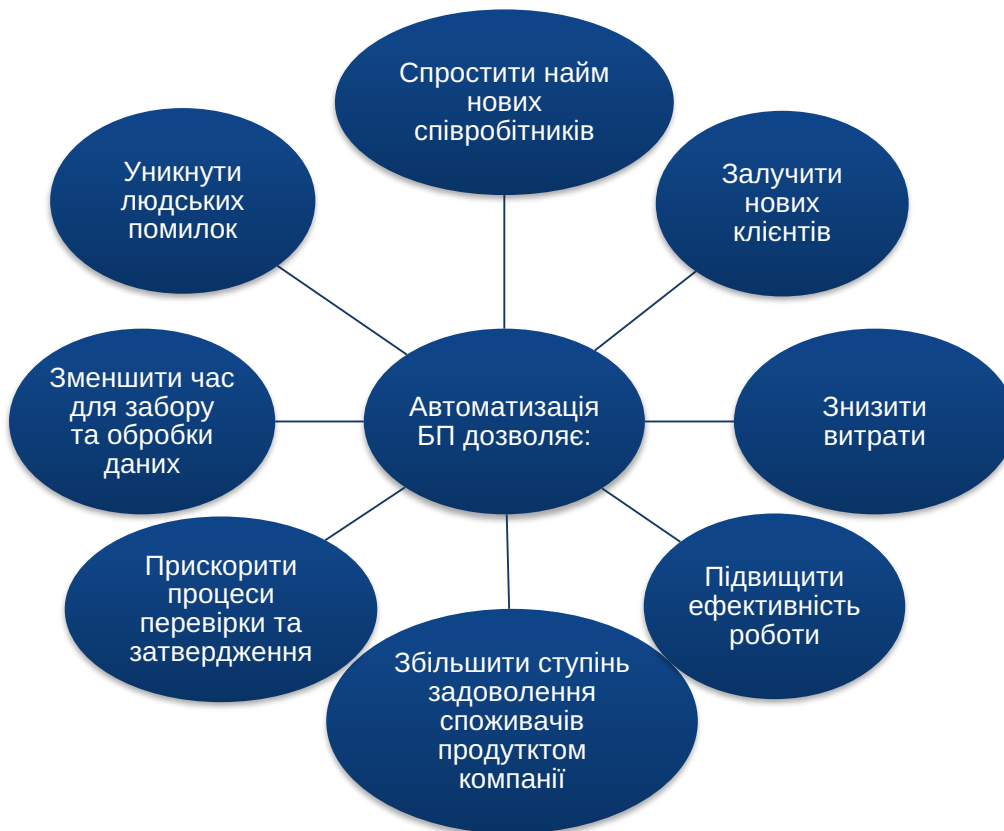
Спростити найм нових співробітників

Уникнути людських помилок

Залучити нових клієнтів

Зменшити час для забору та обробки даних

Автоматизація БП дозволяє:

Знизити витрати

Прискорити процеси перевірки та затвердження

Підвищити ефективність роботи

Збільшити ступінь задоволення споживачів продутктом компанії